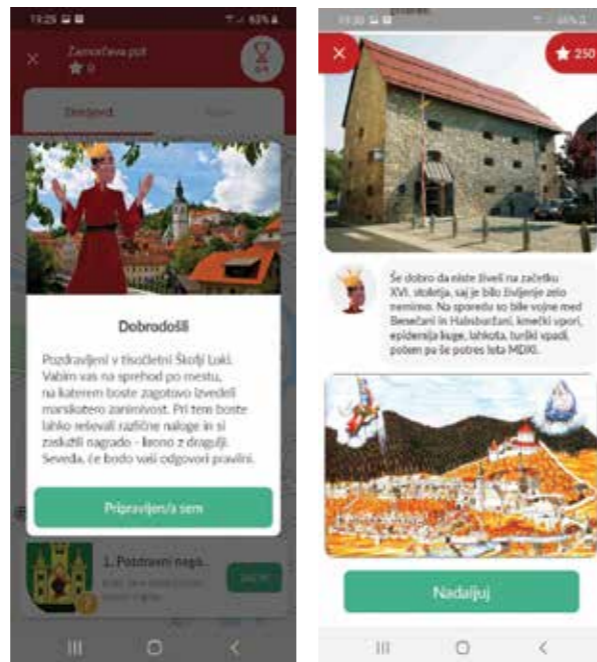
13:25
Zamorčeva pot
0
Dobrodošli
Pozdravljeni v tisočletni Škofji Loki. Vabim vas na sprehod po mestu, na katerem boste zagotovo izvedeli marsikatero zanimivost. Pri tem boste lahko reševali različne naloge in si zaslužili nagrado - krono z dragulji. Seveda, če bodo vaši odgovori pravilni.
Pripravljen/a sem
1. Pozdravni nag...
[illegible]

13:30
250
Še dobro da niste živeli na začetku XVI. stoletja, saj je bilo življenje zelo nemirno. Na sporedu so bile vojne med Benečani in Habsburžani, kmečki upori, epidemija kuge, lakota, turški vpadi, potem pa še potres leta MDXI.
Nadaljuj